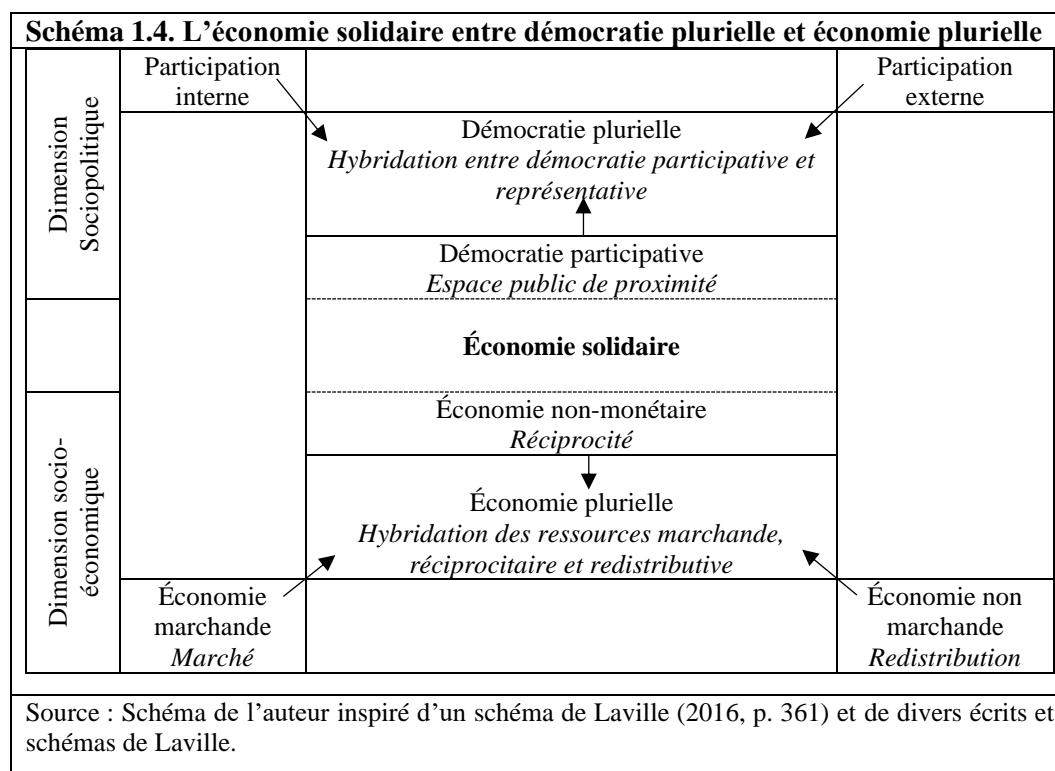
**Schéma 1.4. L'économie solidaire entre démocratie plurielle et économie plurielle**

Dimension Sociopolitique

Participation interne

Participation externe

Démocratie plurielle
*Hybridation entre démocratie participative et représentative*

Démocratie participative
*Espace public de proximité*

**Économie solidaire**

Dimension socio-économique

Économie non-monétaire
*Réciprocité*

Économie plurielle
*Hybridation des ressources marchande, réciprocitaire et redistributive*

Économie marchande
*Marché*

Économie non marchande
*Redistribution*

Source : Schéma de l'auteur inspiré d'un schéma de Laville (2016, p. 361) et de divers écrits et schémas de Laville.